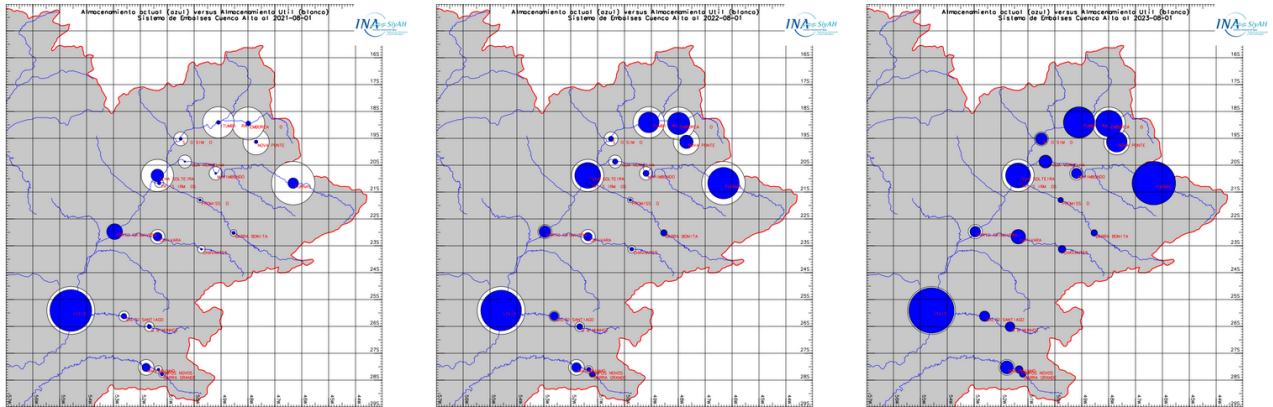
Almacenamiento actual (azul) versus Almacenamiento Util (blanco)
Sistema de Embalses Cuenca Alto al 2021-08-01

INA SIyAH

165
175
185
195
205
215
225
235
245
255
265
275
285
295

FURNAS
EMBORCA
NOVA PONTE
SOBRADINHO
ITUMBIARA
ITAIPU

Almacenamiento actual (azul) versus Almacenamiento Util (blanco)
Sistema de Embalses Cuenca Alto al 2022-08-01

INA SIyAH

165
175
185
195
205
215
225
235
245
255
265
275
285
295

Almacenamiento actual (azul) versus Almacenamiento Util (blanco)
Sistema de Embalses Cuenca Alto al 2023-08-01

INA SIyAH

165
175
185
195
205
215
225
235
245
255
265
275
285
295